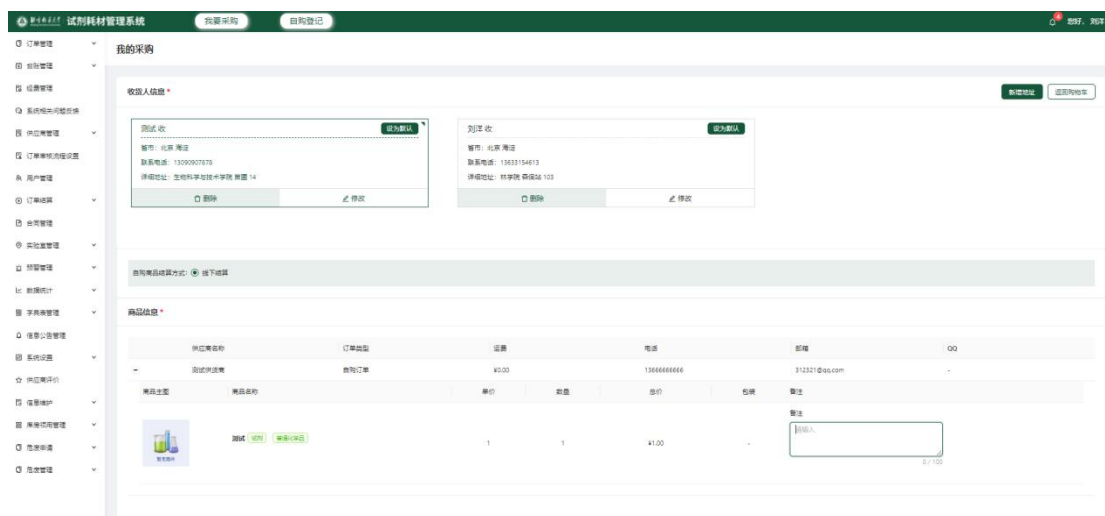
试剂耗材管理系统 我要采购 自购登记 4 您好，刘洋

订单管理
包裹管理
经费管理
系统相关问题反馈
供应商管理
订单审核流程设置
用户管理
订单结算
合同管理
实验室管理
预警管理
数据统计
字典表管理
信息公告管理
系统设置
供应商评价
信息维护
库房领用管理
危废申请
危废管理

我的采购

收货人信息 *

新增地址 返回购物车

测试 收 设为默认
省市：北京 海淀
联系电话：13090907878
详细地址：生物科学与技术学院 家园 14
删除 修改

刘洋 收 设为默认
省市：北京 海淀
联系电话：13633154613
详细地址：林学院 森保站 103
删除 修改

自购商品结算方式： 线下结算

商品信息 *

| | 供应商名称 | 订单类型 | 运费 | 电话 | 邮箱 | QQ |
|---|---|---|---|---|---|---|
| − | 测试供应商 | 自购订单 | ¥0.00 | 13666666666 | 312321@qq.com | - |

| 商品主图 | 商品名称 | 单价 | 数量 | 总价 | 包装 | 备注 |
|---|---|---|---|---|---|---|
| 暂无图片 | 测试 试剂 普通试剂 | 1 | 1 | ¥1.00 | - | 备注 请输入 0 / 100 |